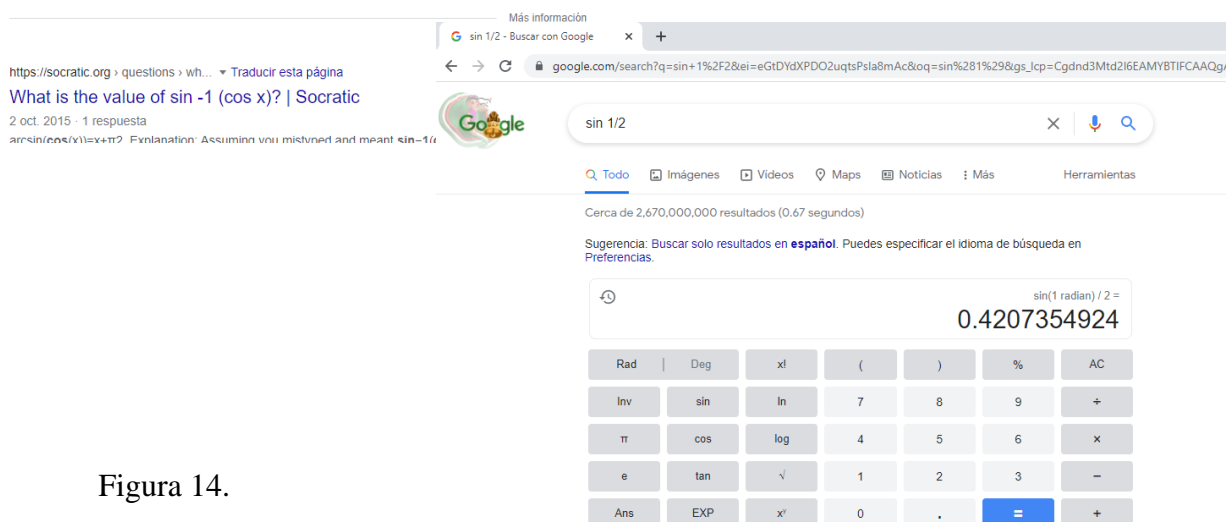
Más información

sin 1/2 - Buscar con Google ×  +

google.com/search?q=sin+1%2F2&ei=eGtDYdXPDO2uqtsPsla8mAc&oq=sin%281%29&gs_lcp=Cgdnd3Mtd2l6EAMYBTIFCAAQg

https://socratic.org › questions › wh... ▾ Traducir esta página

What is the value of sin -1 (cos x)? | Socratic

2 oct. 2015 · 1 respuesta

arcsin(cos(x))=x+π2. Explanation: Assuming you mistyped and meant sin−1(

Google

sin 1/2

Todo  Imágenes  Videos  Maps  Noticias  ⋮ Más  Herramientas

Cerca de 2,670,000,000 resultados (0.67 segundos)

Sugerencia: Buscar solo resultados en español. Puedes especificar el idioma de búsqueda en Preferencias.

sin(1 radian) / 2 =

0.4207354924

| Rad \| Deg | x! | ( | ) | % | AC |
|---|---|---|---|---|---|
| Inv | sin | ln | 7 | 8 | 9 | ÷ |
| π | cos | log | 4 | 5 | 6 | × |
| e | tan | √ | 1 | 2 | 3 | − |
| Ans | EXP | $x^y$ | 0 | . | = | + |

Figura 14.